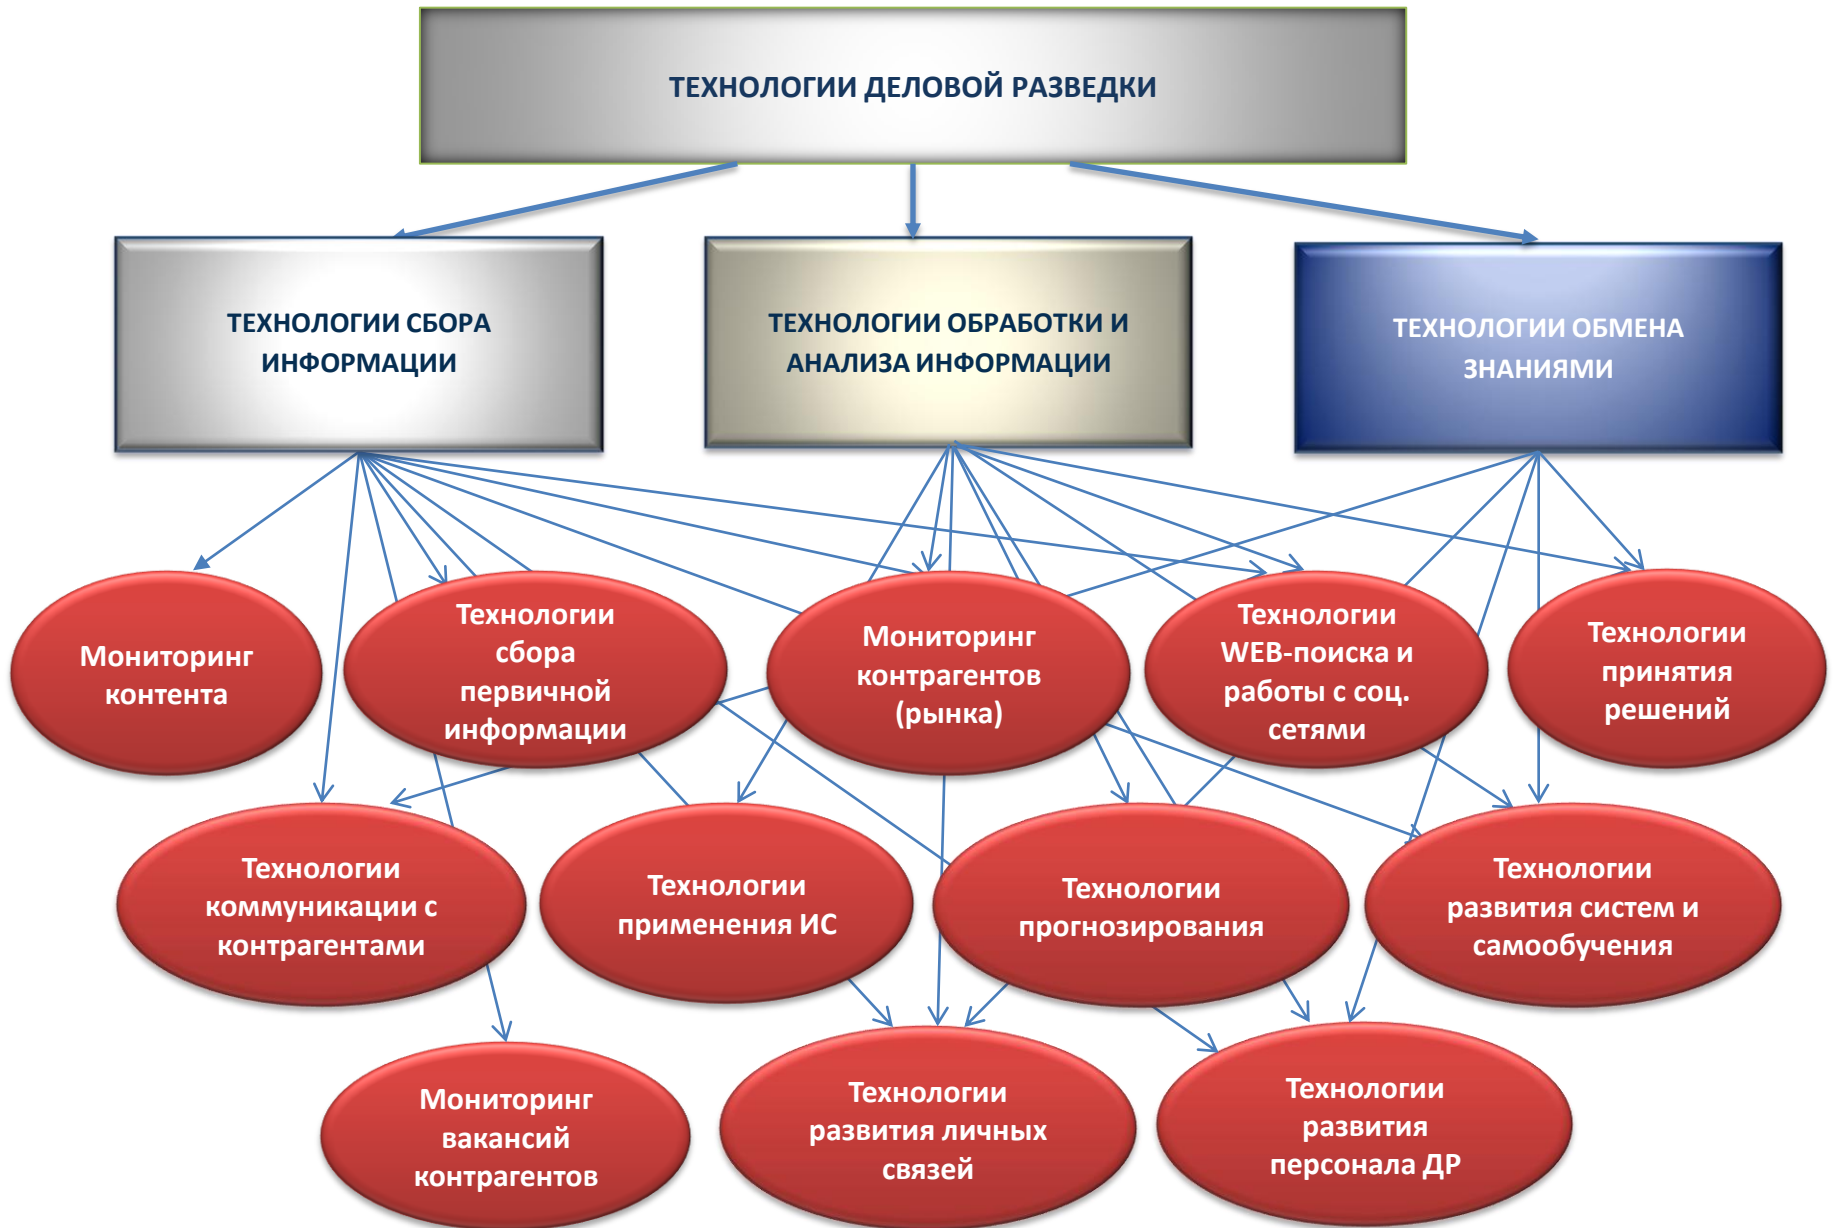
ТЕХНОЛОГИИ ДЕЛОВОЙ РАЗВЕДКИ

ТЕХНОЛОГИИ СБОРА ИНФОРМАЦИИ

ТЕХНОЛОГИИ ОБРАБОТКИ И АНАЛИЗА ИНФОРМАЦИИ

ТЕХНОЛОГИИ ОБМЕНА ЗНАНИЯМИ

Мониторинг контента

Технологии сбора первичной информации

Мониторинг контрагентов (рынка)

Технологии WEB-поиска и работы с соц. сетями

Технологии принятия решений

Технологии коммуникации с контрагентами

Технологии применения ИС

Технологии прогнозирования

Технологии развития систем и самообучения

Мониторинг вакансий контрагентов

Технологии развития личных связей

Технологии развития персонала ДР